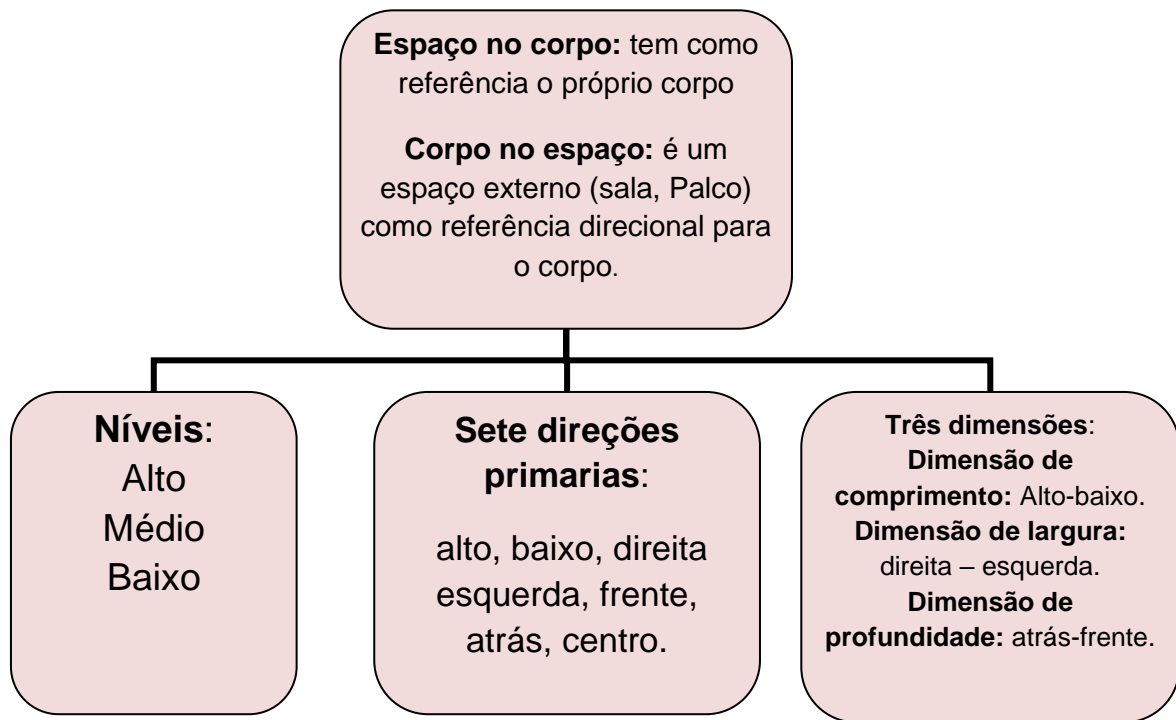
**Espaço no corpo:** tem como referência o próprio corpo

**Corpo no espaço:** é um espaço externo (sala, Palco) como referência direcional para o corpo.

**Níveis**:
Alto
Médio
Baixo

**Sete direções primarias**:

alto, baixo, direita esquerda, frente, atrás, centro.

**Três dimensões**:
**Dimensão de comprimento:** Alto-baixo.
**Dimensão de largura:** direita – esquerda.
**Dimensão de profundidade:** atrás-frente.